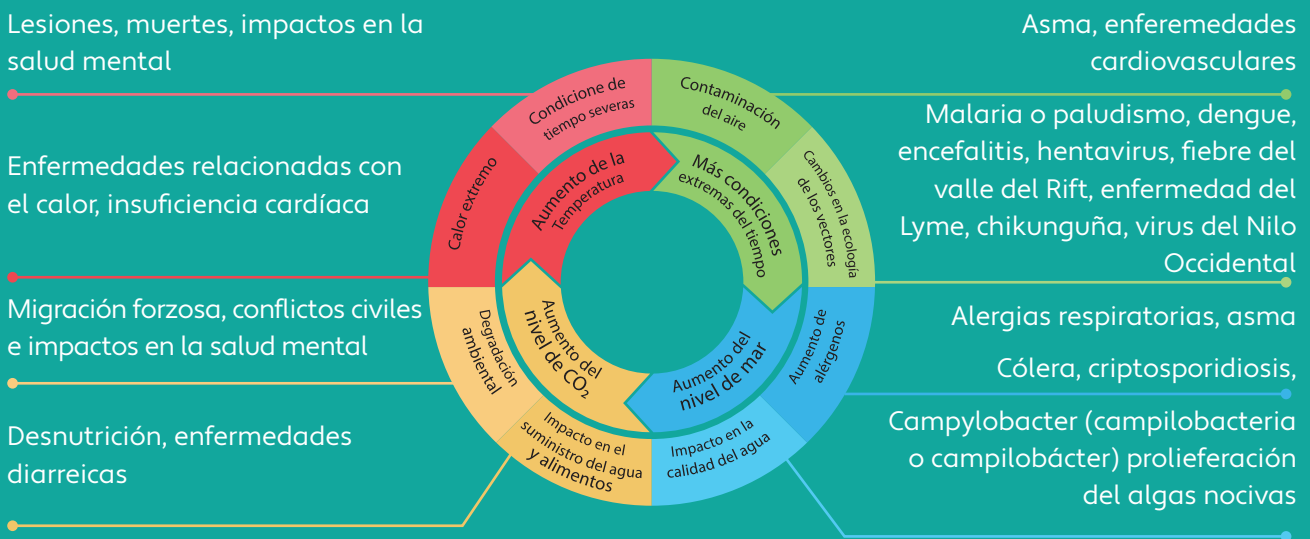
Lesiones, muertes, impactos en la salud mental

Enfermedades relacionadas con el calor, insuficiencia cardíaca

Migración forzosa, conflictos civiles e impactos en la salud mental

Desnutrición, enfermedades diarreicas

Condicione de tiempo severas

Calor extremo

Degradación ambiental

Impacto en el suministro del agua y alimentos

Impacto en la calidad del agua

Aumento de alérgenos

Cambios en la ecología de los vectores

Contaminación del aire

Aumento de la Temperatura

Más condiciones extremas del tiempo

Aumento del nivel de mar

Aumento del nivel de $CO_2$

Asma, enferemedades cardiovasculares

Malaria o paludismo, dengue, encefalitis, hentavirus, fiebre del valle del Rift, enfermedad del Lyme, chikunguña, virus del Nilo Occidental

Alergias respiratorias, asma

Cólera, criptosporidiosis,

Campylobacter (campilobacteria o campilobácter) prolieferación del algas nocivas